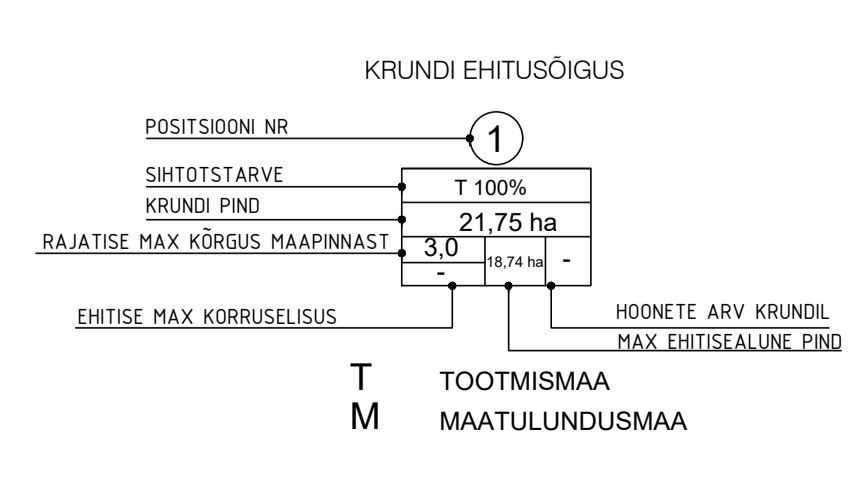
KRUNDI EHITUSÕIGUS

POSITSIOONI NR

1

SIHTOTSTARVE

T 100%

KRUNDI PIND

21,75 ha

RAJATISE MAX KÕRGUS MAAPINNAST

3,0

-

18,74 ha

-

EHITISE MAX KORRUSELISUS

HOONETE ARV KRUNDIL

MAX EHITISEALUNE PIND

T TOOTMISMAA

M MAATULUNDUSMAA